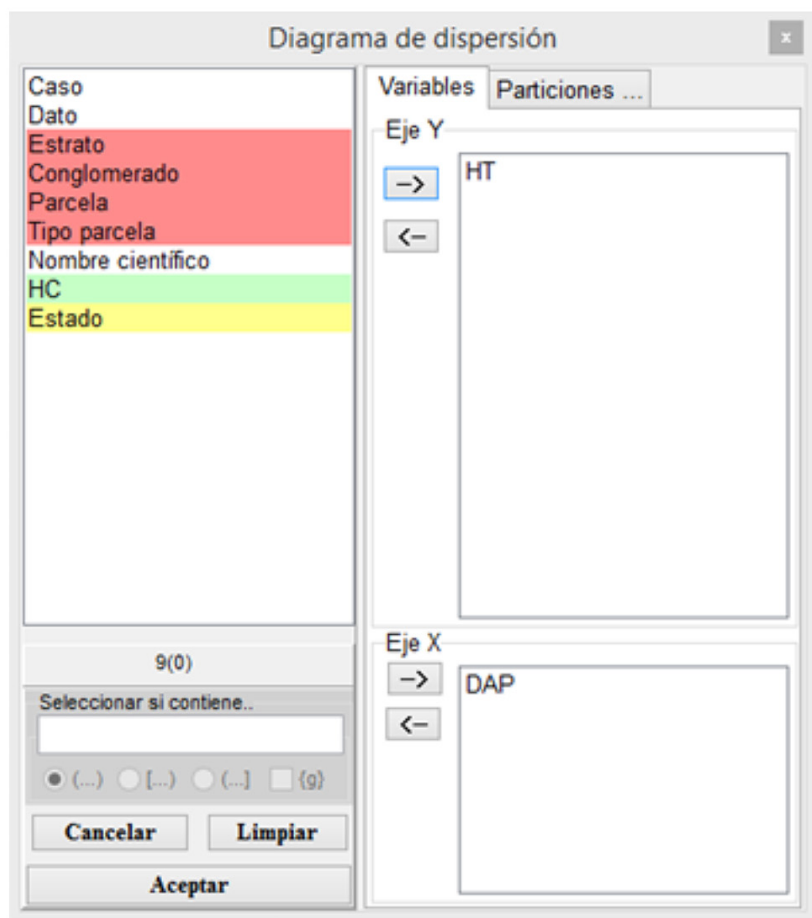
Diagrama de dispersión

x

Caso
Dato
Estrato
Conglomerado
Parcela
Tipo parcela
Nombre científico
HC
Estado

9(0)

Seleccionar si contiene..

(...) [...) (...] {g}

Cancelar Limpiar

Aceptar

Variables Particiones ...

Eje Y

->
<-

HT

Eje X

->
<-

DAP